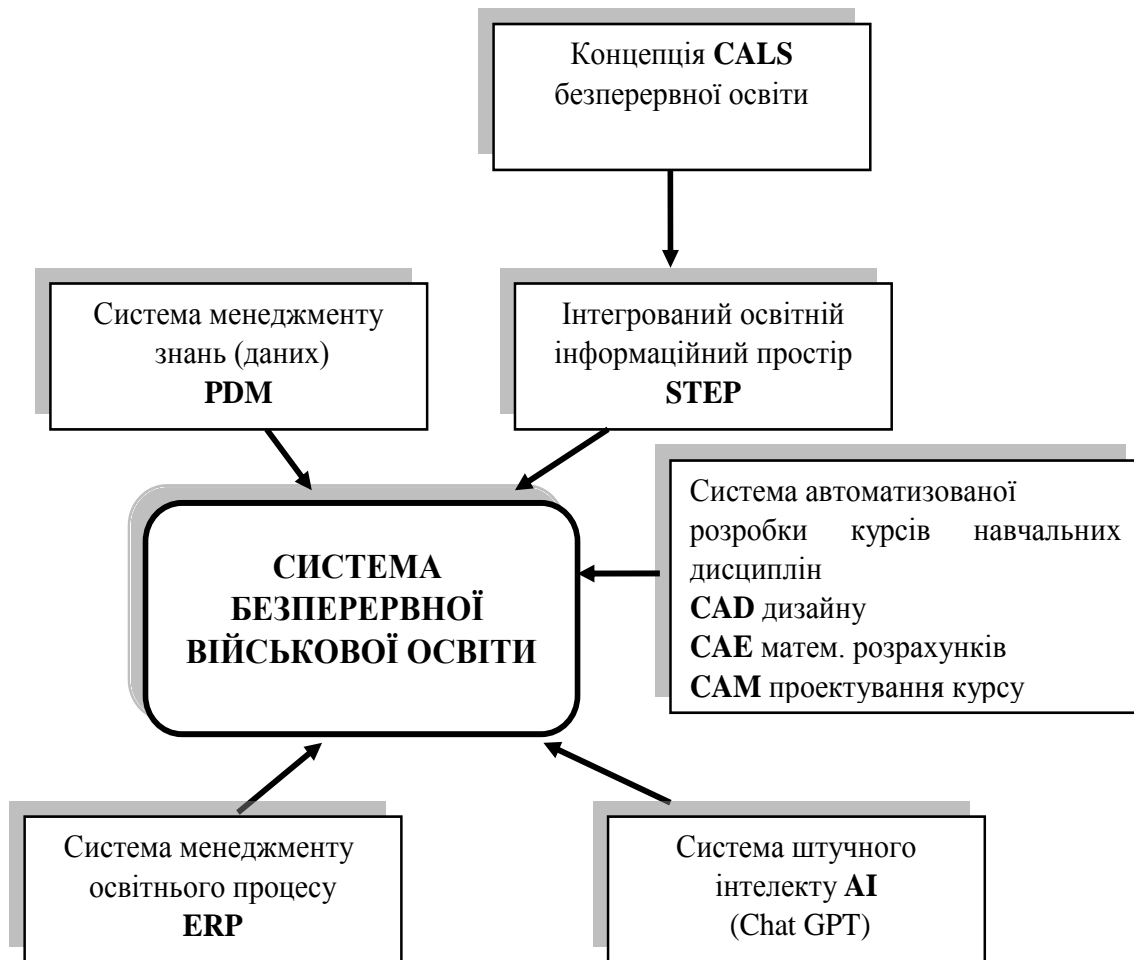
Концепція CALS безперервної освіти

Система менеджменту знань (даних) PDM

Інтегрований освітній інформаційний простір STEP

СИСТЕМА БЕЗПЕРЕРВНОЇ ВІЙСЬКОВОЇ ОСВІТИ

Система автоматизованої розробки курсів навчальних дисциплін
CAD дизайну
CAE матем. розрахунків
CAM проектування курсу

Система менеджменту освітнього процесу ERP

Система штучного інтелекту AI (Chat GPT)